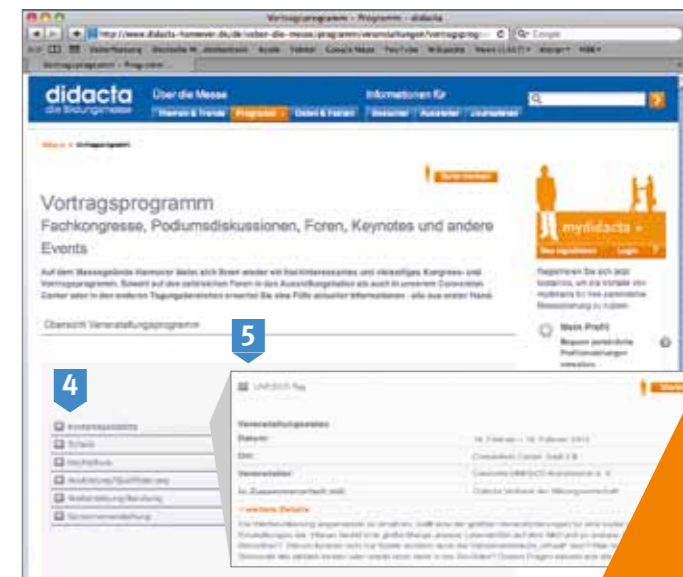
Vortragsprogramm – Programm – didacta

http://www.didacta-hannover.de/de/ueber-die-messe/programm/veranstaltungen/vortragsprog

didacta
die Bildungsmesse

Über die Messe

Informationen für

Vortragsprogramm

Fachkongresse, Podiumsdiskussionen, Foren, Keynotes und andere Events

mydidacta »

Übersicht Veranstaltungsprogramm

Mein Profil

5

4

UNESCO-Tag

Veranstaltungsdaten

Datum:

Ort:

Veranstalter:

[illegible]

Kindertagesstätte

Schule

Hochschule

Ausbildung/Qualifizierung

Weiterbildung/Beratung

Sonderveranstaltung

» weitere Details